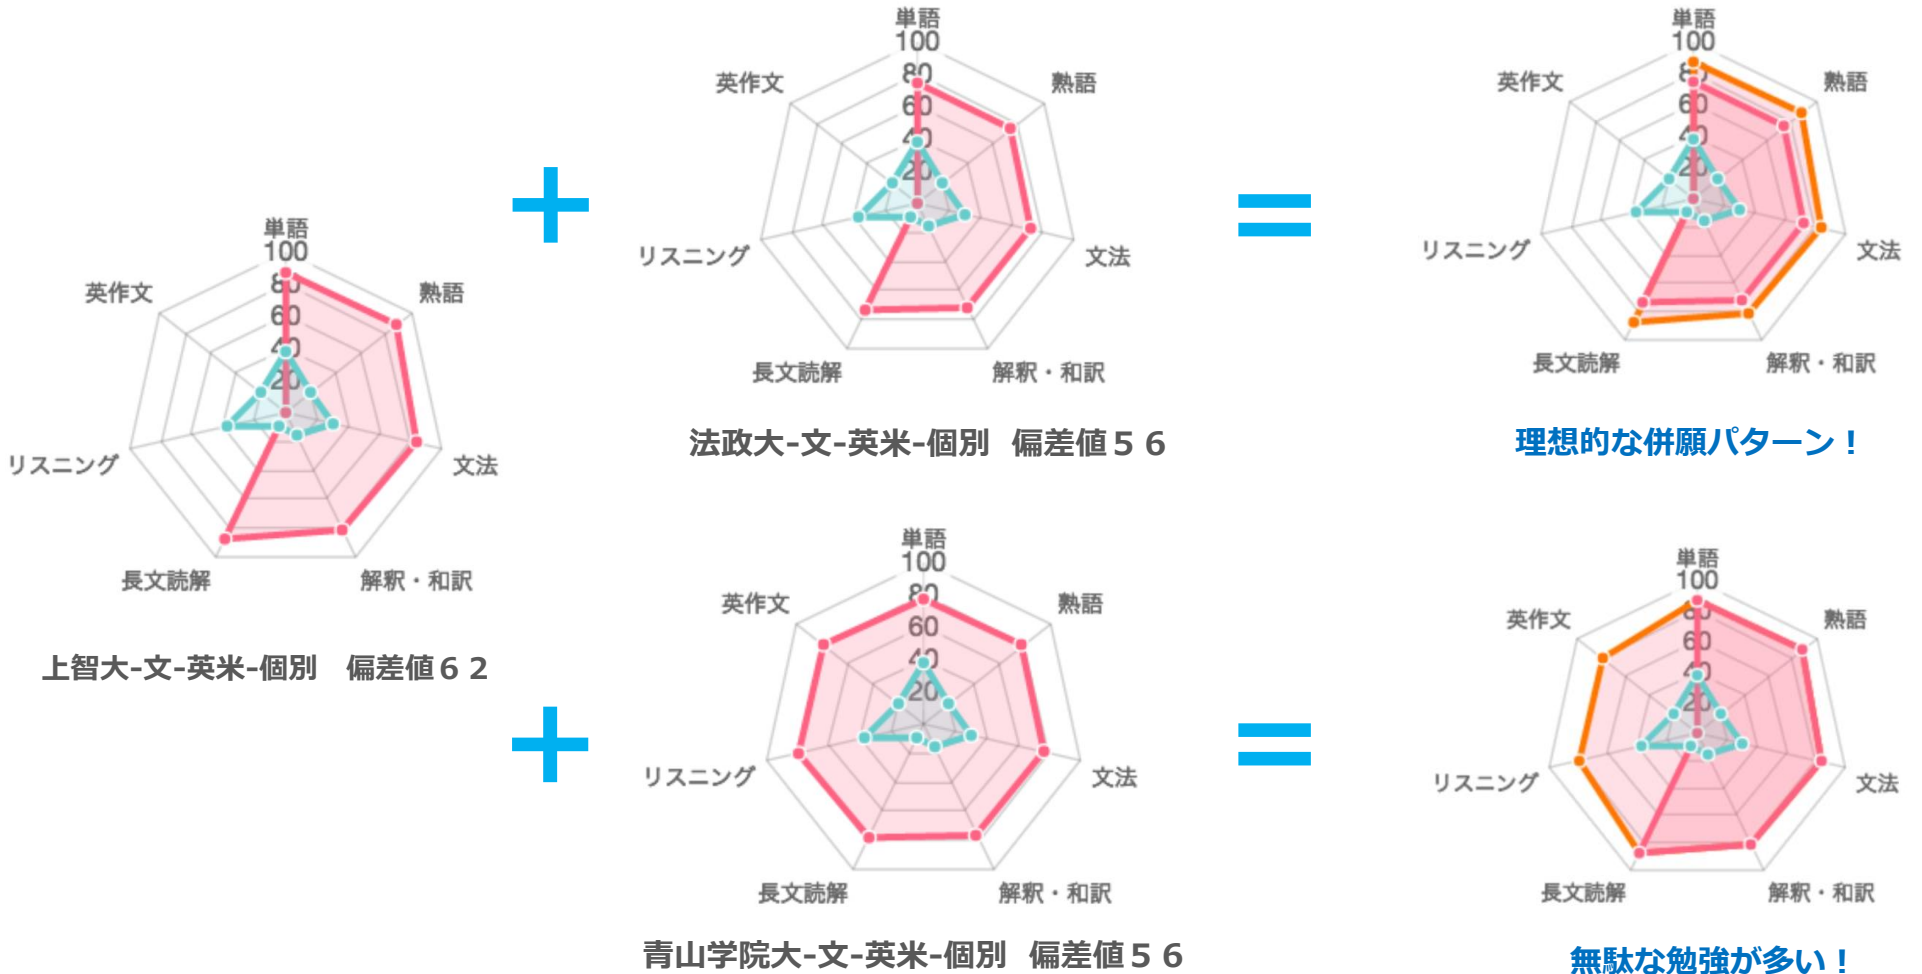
単語
100
80
60
40
20
熟語
文法
解釈・和訳
長文読解
リスニング
英作文

上智大-文-英米-個別　偏差値６２

+

単語
100
80
60
40
20
熟語
文法
解釈・和訳
長文読解
リスニング
英作文

法政大-文-英米-個別　偏差値５６

=

単語
100
80
60
40
20
熟語
文法
解釈・和訳
長文読解
リスニング
英作文

理想的な併願パターン！

+

単語
100
80
60
40
20
熟語
文法
解釈・和訳
長文読解
リスニング
英作文

青山学院大-文-英米-個別　偏差値５６

=

単語
100
80
60
40
20
熟語
文法
解釈・和訳
長文読解
リスニング
英作文

無駄な勉強が多い！